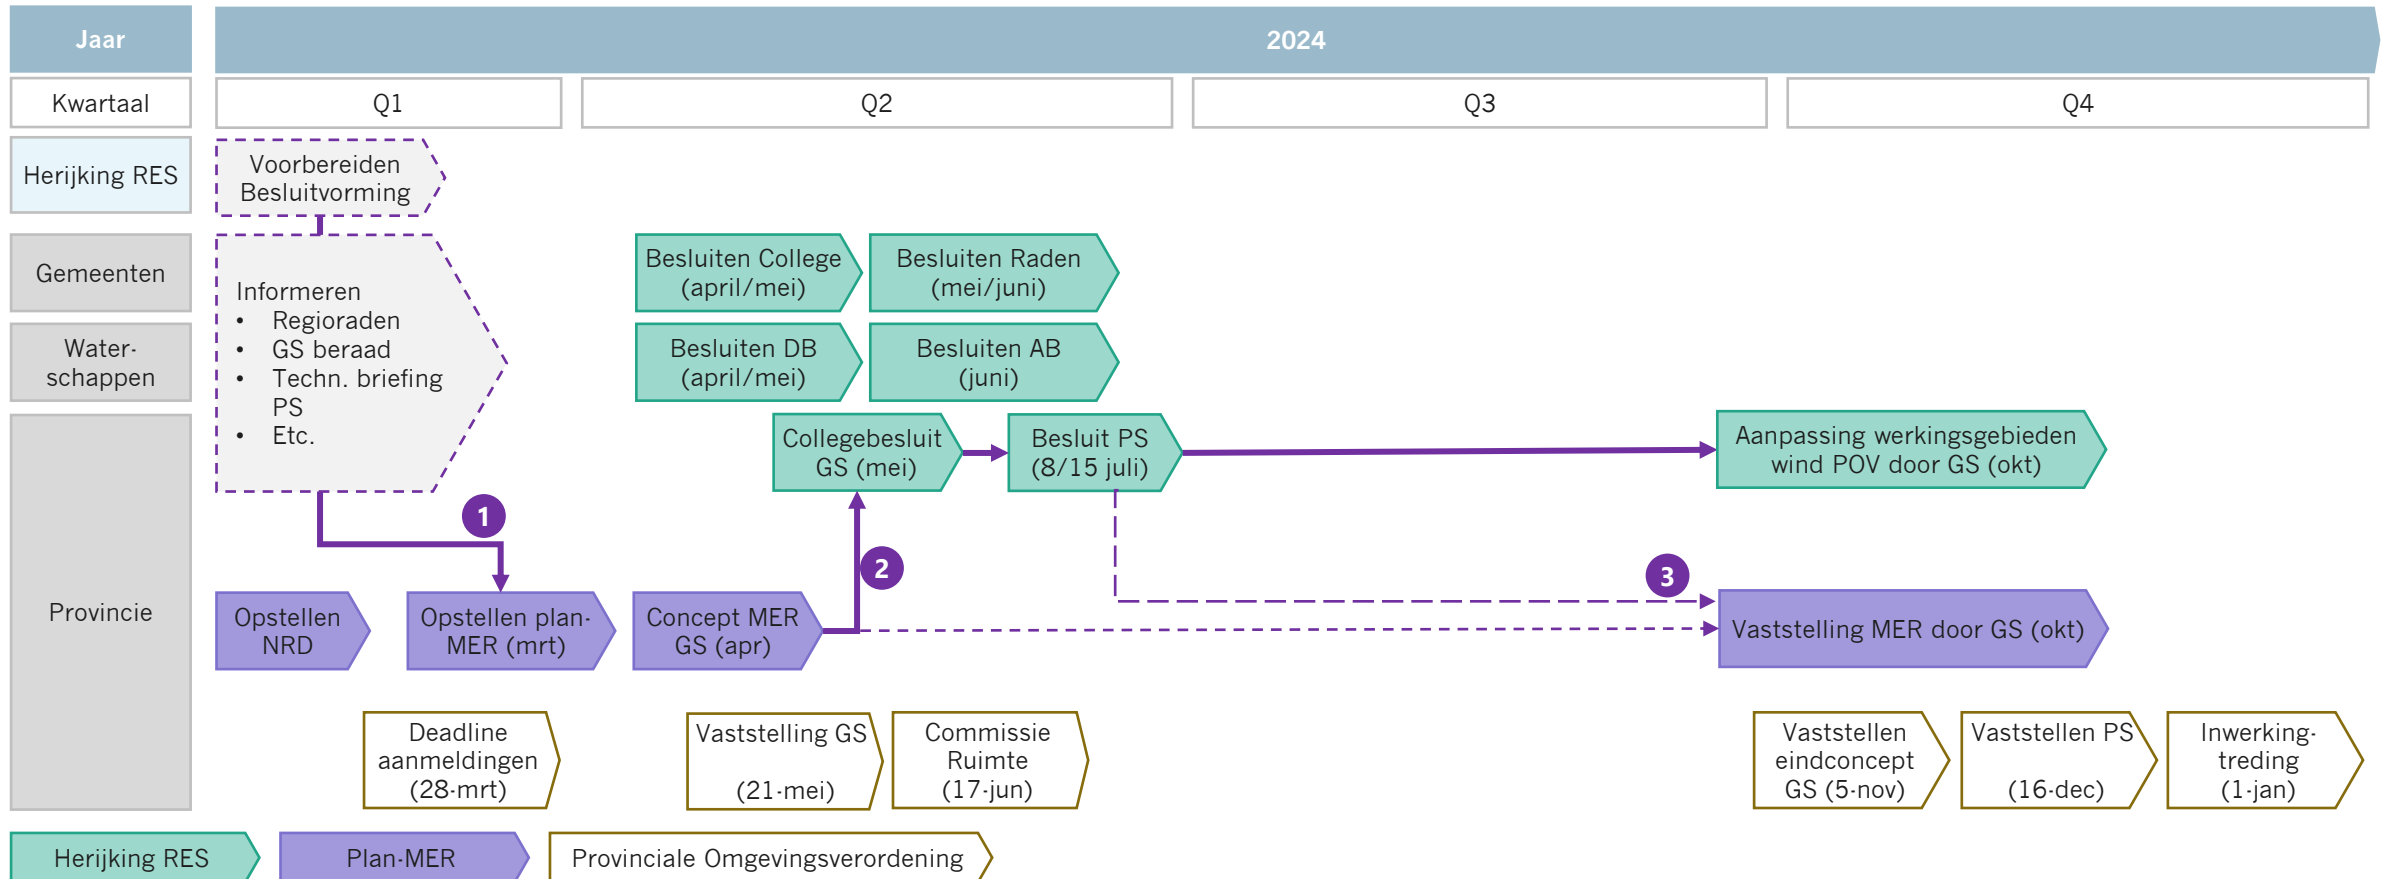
Jaar

2024

Kwartaal

Q1

Q2

Q3

Q4

Herijking RES

Voorbereiden Besluitvorming

Gemeenten

Water-schappen

Provincie

Informeren
• Regioraden
• GS beraad
• Techn. briefing PS
• Etc.

Besluiten College (april/mei)

Besluiten Raden (mei/juni)

Besluiten DB (april/mei)

Besluiten AB (juni)

Collegebesluit GS (mei)

Besluit PS (8/15 juli)

Aanpassing werkingsgebieden wind POV door GS (okt)

1

2

3

Opstellen NRD

Opstellen plan-MER (mrt)

Concept MER GS (apr)

Vaststelling MER door GS (okt)

Deadline aanmeldingen (28-mrt)

Vaststelling GS (21-mei)

Commissie Ruimte (17-jun)

Vaststellen eindconcept GS (5-nov)

Vaststellen PS (16-dec)

Inwerking-treding (1-jan)

Herijking RES

Plan-MER

Provinciale Omgevingsverordening